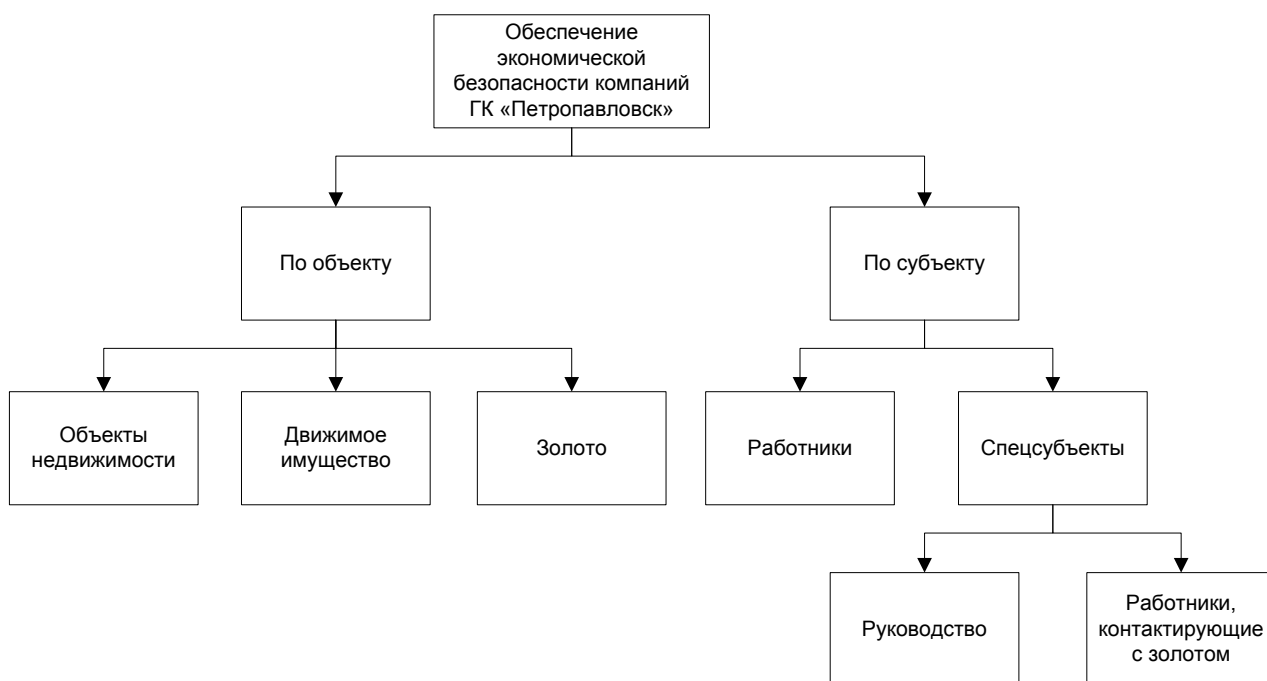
Обеспечение экономической безопасности компаний ГК «Петропавловск»

По объекту

По субъекту

Объекты недвижимости

Движимое имущество

Золото

Работники

Спецсубъекты

Руководство

Работники, контактирующие с золотом